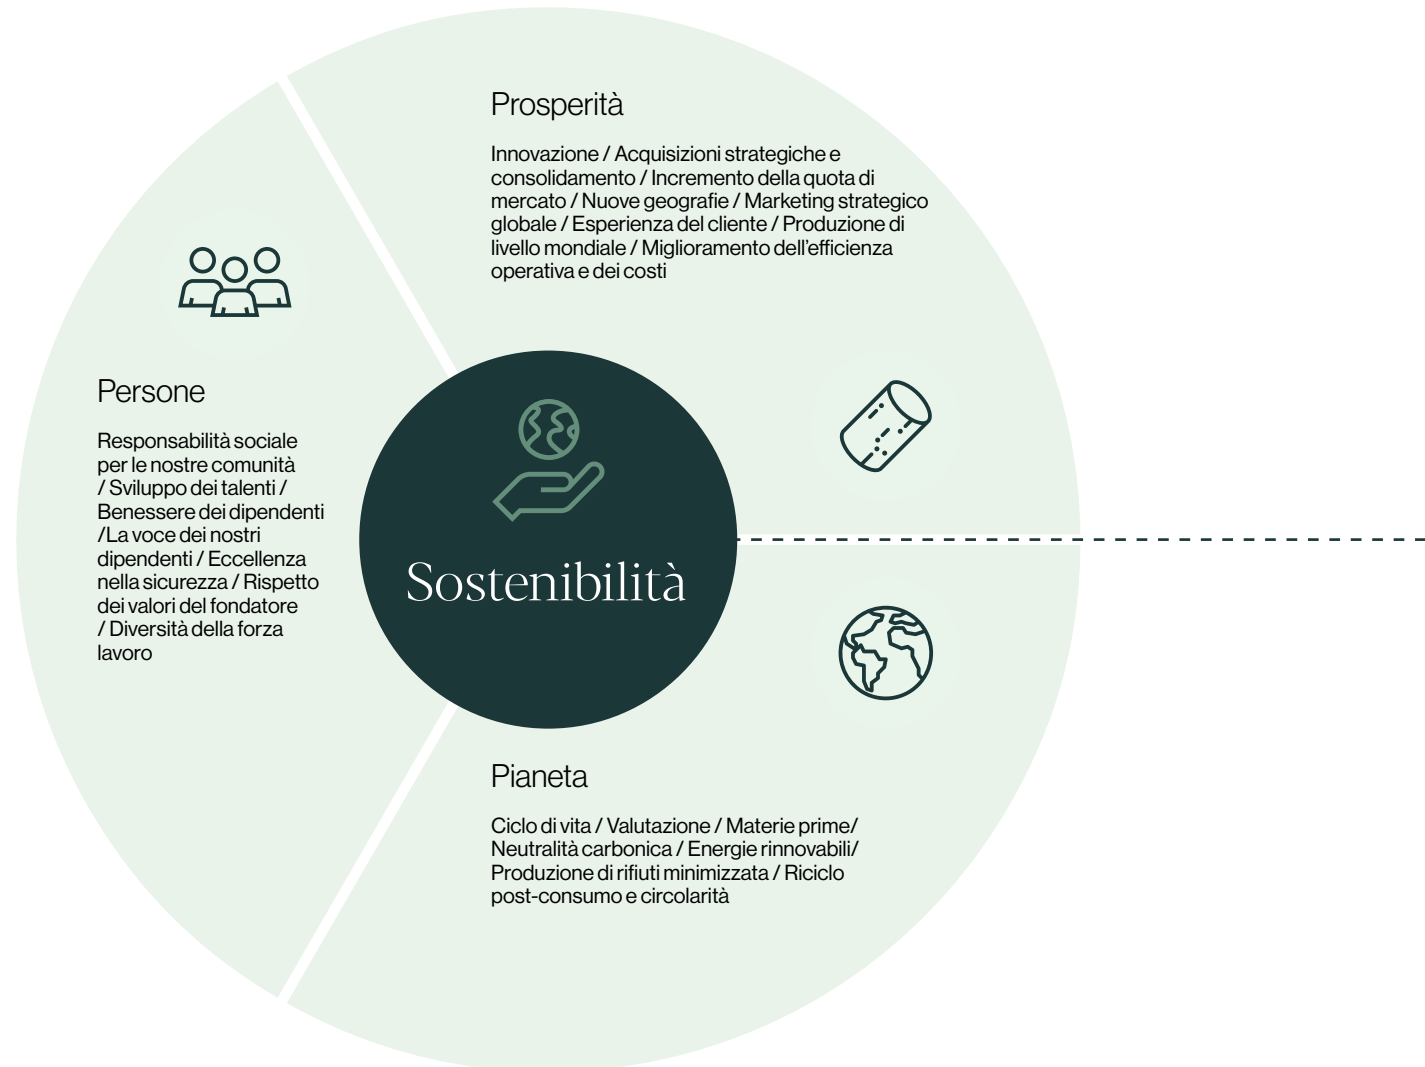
Prosperità

Innovazione / Acquisizioni strategiche e consolidamento / Incremento della quota di mercato / Nuove geografie / Marketing strategico globale / Esperienza del cliente / Produzione di livello mondiale / Miglioramento dell'efficienza operativa e dei costi

Persone

Responsabilità sociale per le nostre comunità / Sviluppo dei talenti / Benessere dei dipendenti /La voce dei nostri dipendenti / Eccellenza nella sicurezza / Rispetto dei valori del fondatore / Diversità della forza lavoro

Sostenibilità

Pianeta

Ciclo di vita / Valutazione / Materie prime/ Neutralità carbonica / Energie rinnovabili/ Produzione di rifiuti minimizzata / Riciclo post-consumo e circolarità